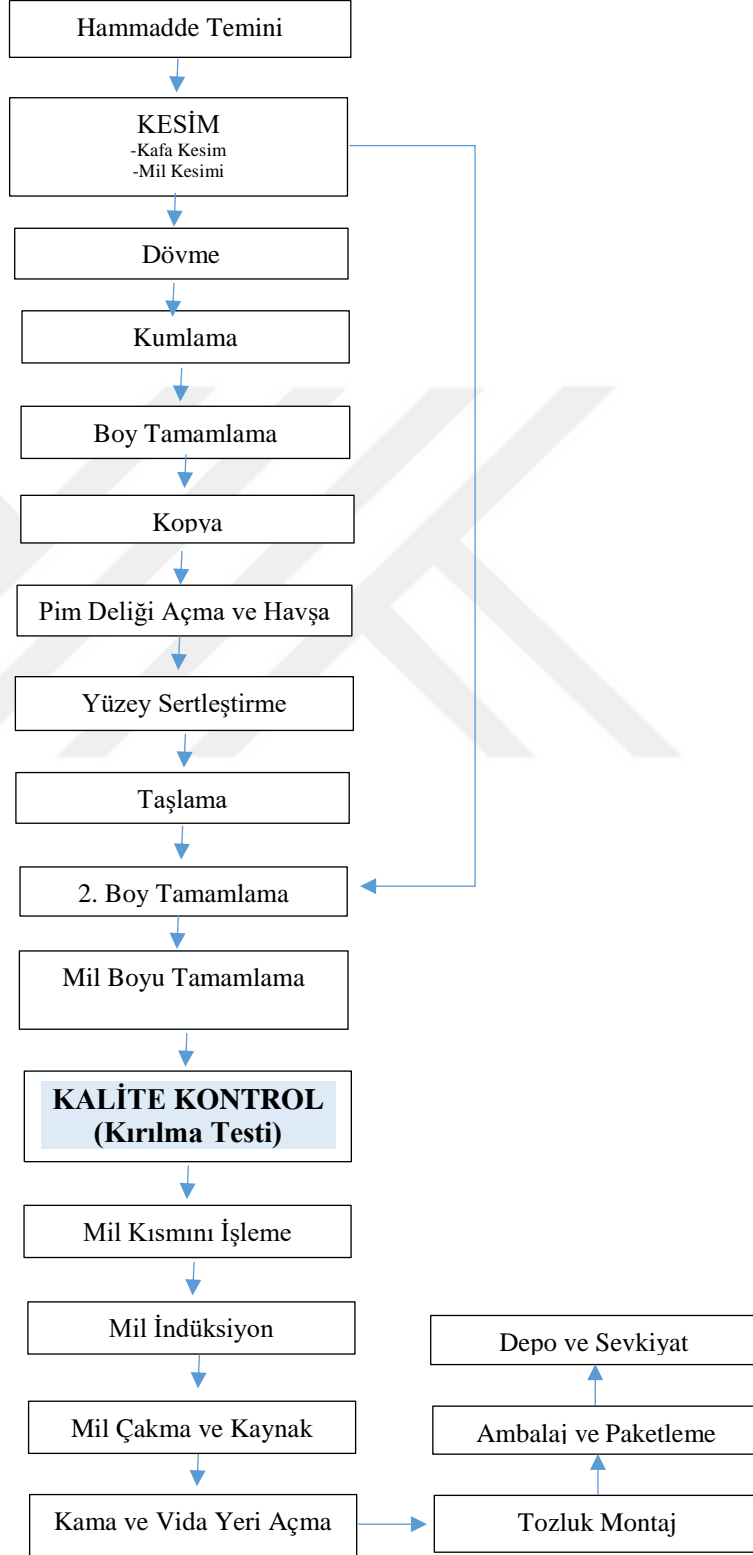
Hammadde Temini

KESİM
-Kafa Kesim
-Mil Kesimi

Dövme

Kumlama

Boy Tamamlama

Kopya

Pim Deliği Açma ve Havşa

Yüzey Sertleştirme

Taşlama

2. Boy Tamamlama

Mil Boyu Tamamlama

KALİTE KONTROL
(Kırılma Testi)

Mil Kısmını İşleme

Mil İndüksiyon

Mil Çakma ve Kaynak

Kama ve Vida Yeri Açma

Tozluk Montaj

Ambalaj ve Paketleme

Depo ve Sevkiyat